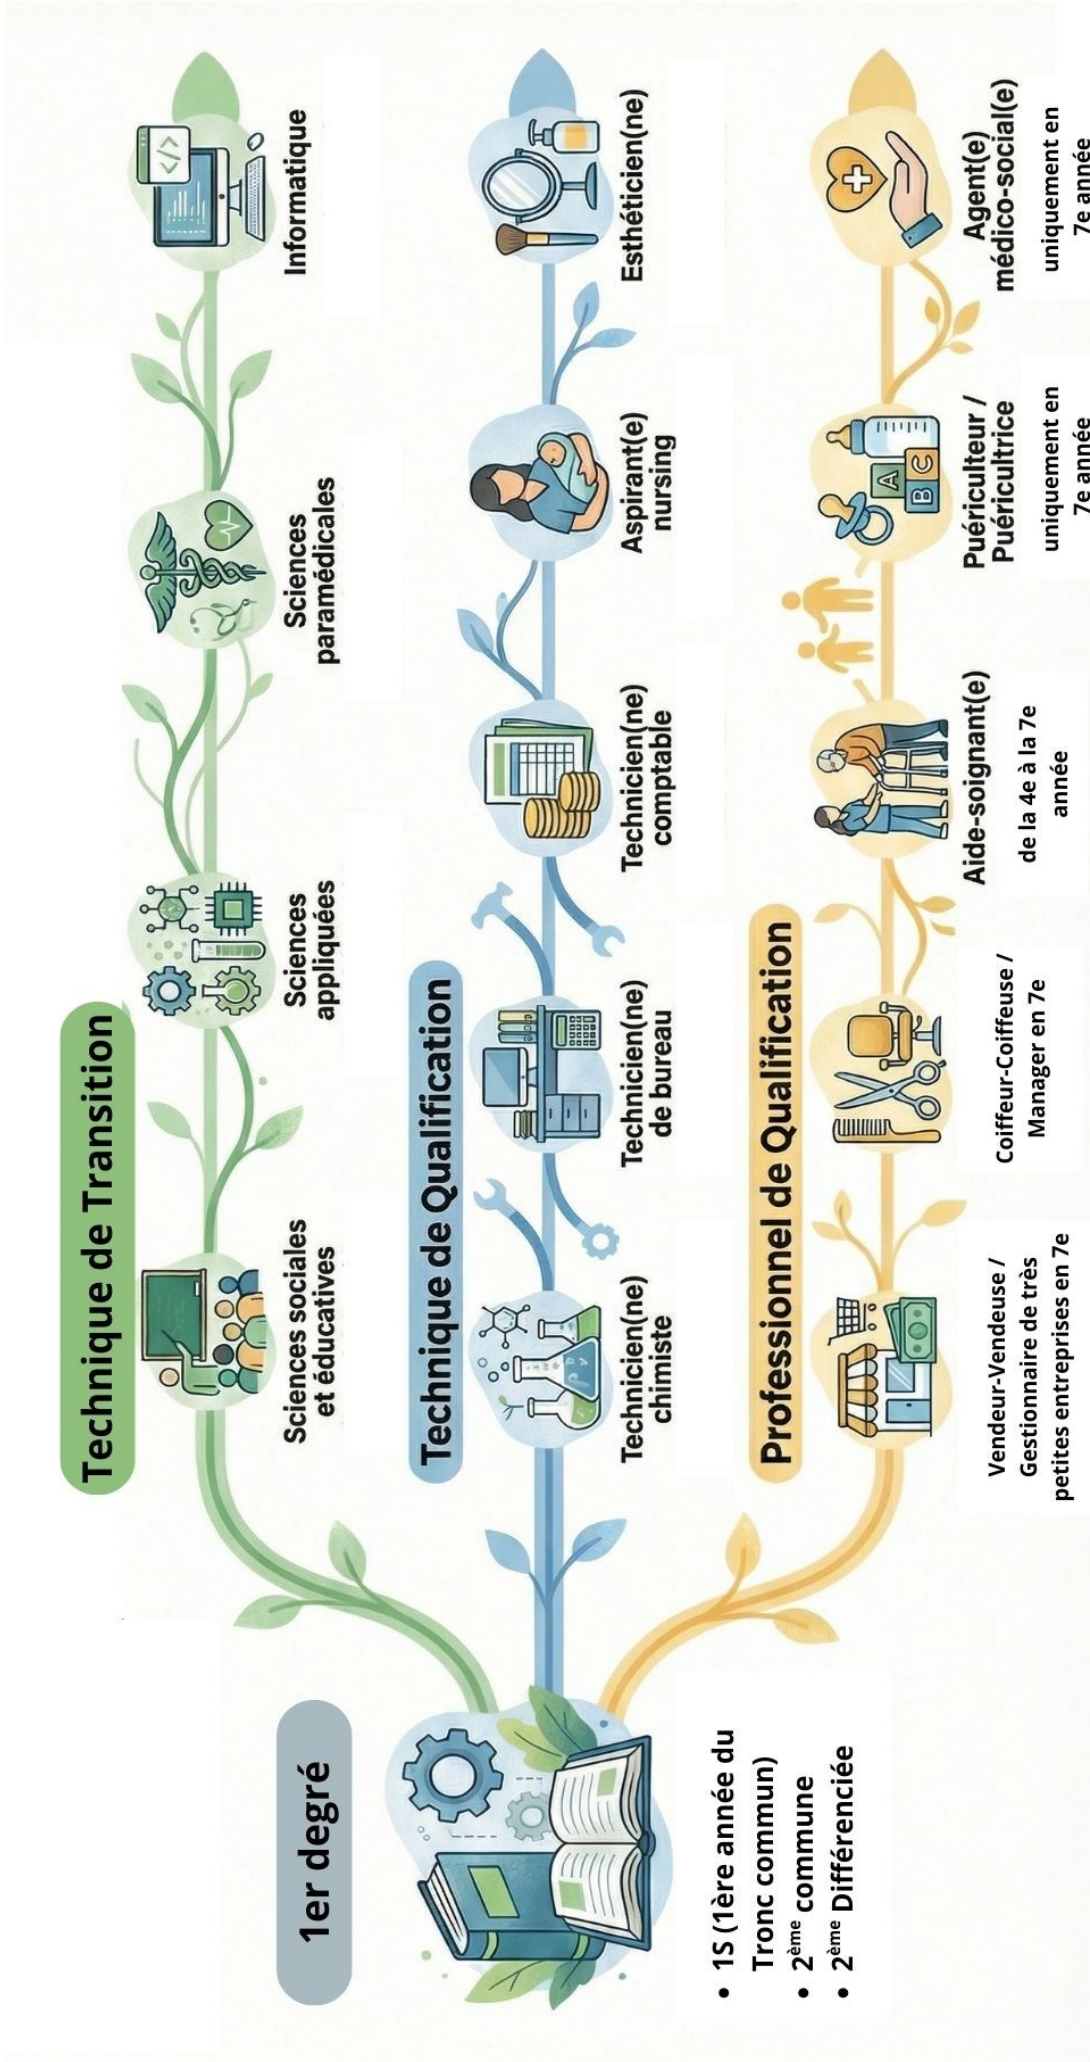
1er degré

- 1S (1ère année du Tronc commun)
- 2$^{ème}$ commune
- 2$^{ème}$ Différenciée

Technique de Transition

Sciences sociales et éducatives

Sciences appliquées

Sciences paramédicales

Informatique

Technique de Qualification

Technicien(ne) chimiste

Technicien(ne) de bureau

Technicien(ne) comptable

Aspirant(e) nursing

Esthéticien(ne)

Professionnel de Qualification

Vendeur-Vendeuse / Gestionnaire de très petites entreprises en 7e

Coiffeur-Coiffeuse / Manager en 7e

Aide-soignant(e)
de la 4e à la 7e année

Puériculteur / Puéricultrice
uniquement en 7e année

Agent(e) médico-social(e)
uniquement en 7e année